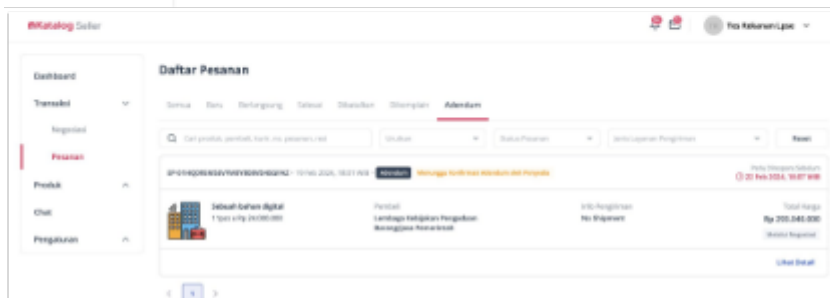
eKatalog Seller

Tira Rahmawati Lppe

Dashboard

Transaksi

Negosiasi

Pesanan

Produk

Chat

Pengaturan

Daftar Pesanan

Semua Baru Berlangsung Selesai Dibatalkan Dikomplain Adendum

Cari produk, pembeli, bank, no. pesanan / resi

Urutkan

Status Pesanan

Jenis Layanan Pengiriman

Reset

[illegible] · 19 Feb 2024, 18:07 WIB · Adendum Menunggu Konfirmasi Adendum oleh Penyedia

Perlu Diproses Sebelum
20 Feb 2024, 18:07 WIB

Sebuah bahan digital
1 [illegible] x Rp 24.000.000

Pembeli
Lembaga Kebijakan Pengadaan Barang/Jasa Pemerintah

Info Pengiriman
No Shipment

Total Harga
Rp 200.040.000

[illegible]

Lihat Detail

< 1 >